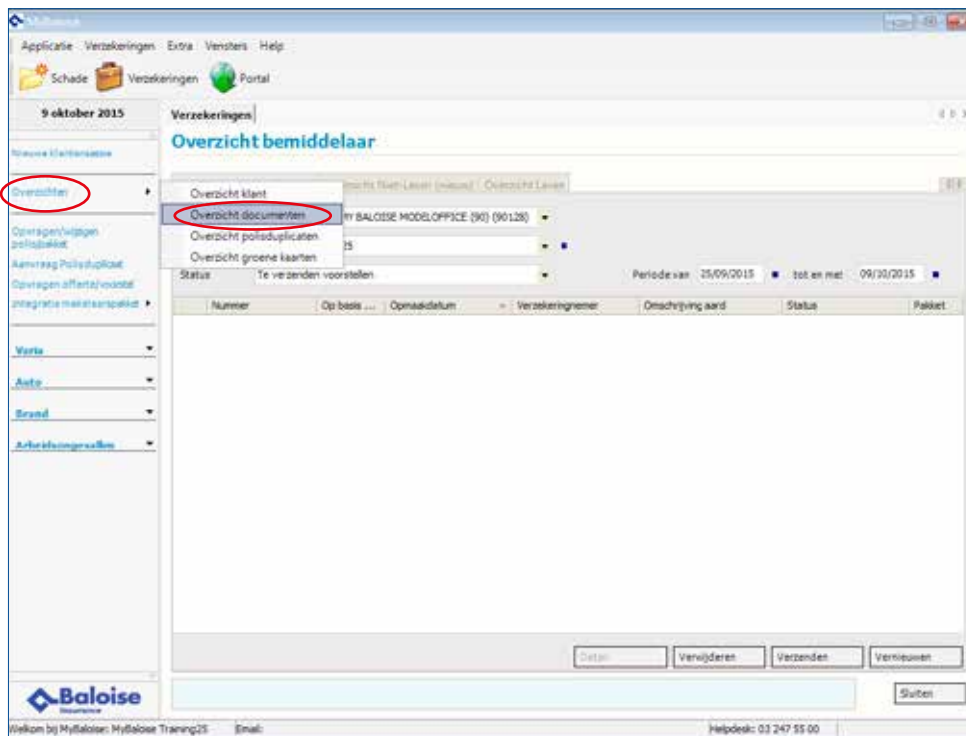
MyBaloise

Applicatie Verzekeringen Extra Vensters Help

Schade Verzekeringen Portal

9 oktober 2015

Nieuwe klantensessie

Overzichten

Opvragen/wijzigen polispakket

Aanvraag Polisduplicaat

Opvragen offerte/voorstel

Integratie makelaarspakket

Varia

Auto

Brand

Arbeidsongevallen

Verzekeringen

Overzicht bemiddelaar

Overzicht klant
Overzicht documenten
Overzicht polisduplicaten
Overzicht groene kaarten

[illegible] Niet-Leven (nieuw) Overzicht Leven

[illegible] BALOISE MODELOFFICE (90) (90128)

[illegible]5

Status Te verzenden voorstellen

Periode van 25/09/2015 tot en met 09/10/2015

| | Nummer | Op basis ... | Opmaakdatum | Verzekeringnemer | Omschrijving aard | Status | Pakket |
|---|---|---|---|---|---|---|---|

Detail Verwijderen Verzenden Vernieuwen

Baloise Insurance

Sluiten

Welkom bij MyBaloise: MyBaloise Training25 Email: Helpdesk: 03 247 55 00